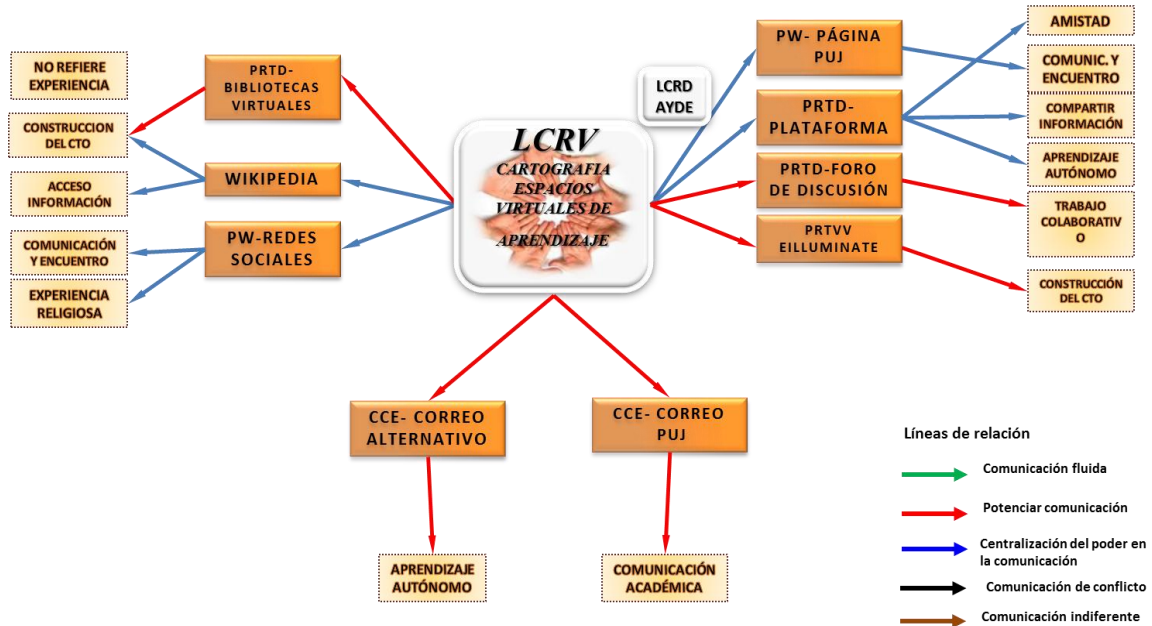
LCRV
CARTOGRAFIA ESPACIOS VIRTUALES DE APRENDIZAJE

LCRD AYDE

NO REFIERE EXPERIENCIA

CONSTRUCCION DEL CTO

ACCESO INFORMACIÓN

COMUNICACIÓN Y ENCUENTRO

EXPERIENCIA RELIGIOSA

PRTD-BIBLIOTECAS VIRTUALES

WIKIPEDIA

PW-REDES SOCIALES

PW- PÁGINA PUJ

PRTD-PLATAFORMA

PRTD-FORO DE DISCUSIÓN

PRTVV EILLUMINATE

AMISTAD

COMUNIC. Y ENCUENTRO

COMPARTIR INFORMACIÓN

APRENDIZAJE AUTÓNOMO

TRABAJO COLABORATIVO

CONSTRUCCIÓN DEL CTO

CCE- CORREO ALTERNATIVO

CCE- CORREO PUJ

APRENDIZAJE AUTÓNOMO

COMUNICACIÓN ACADÉMICA

Líneas de relación

Comunicación fluida

Potenciar comunicación

Centralización del poder en la comunicación

Comunicación de conflicto

Comunicación indiferente